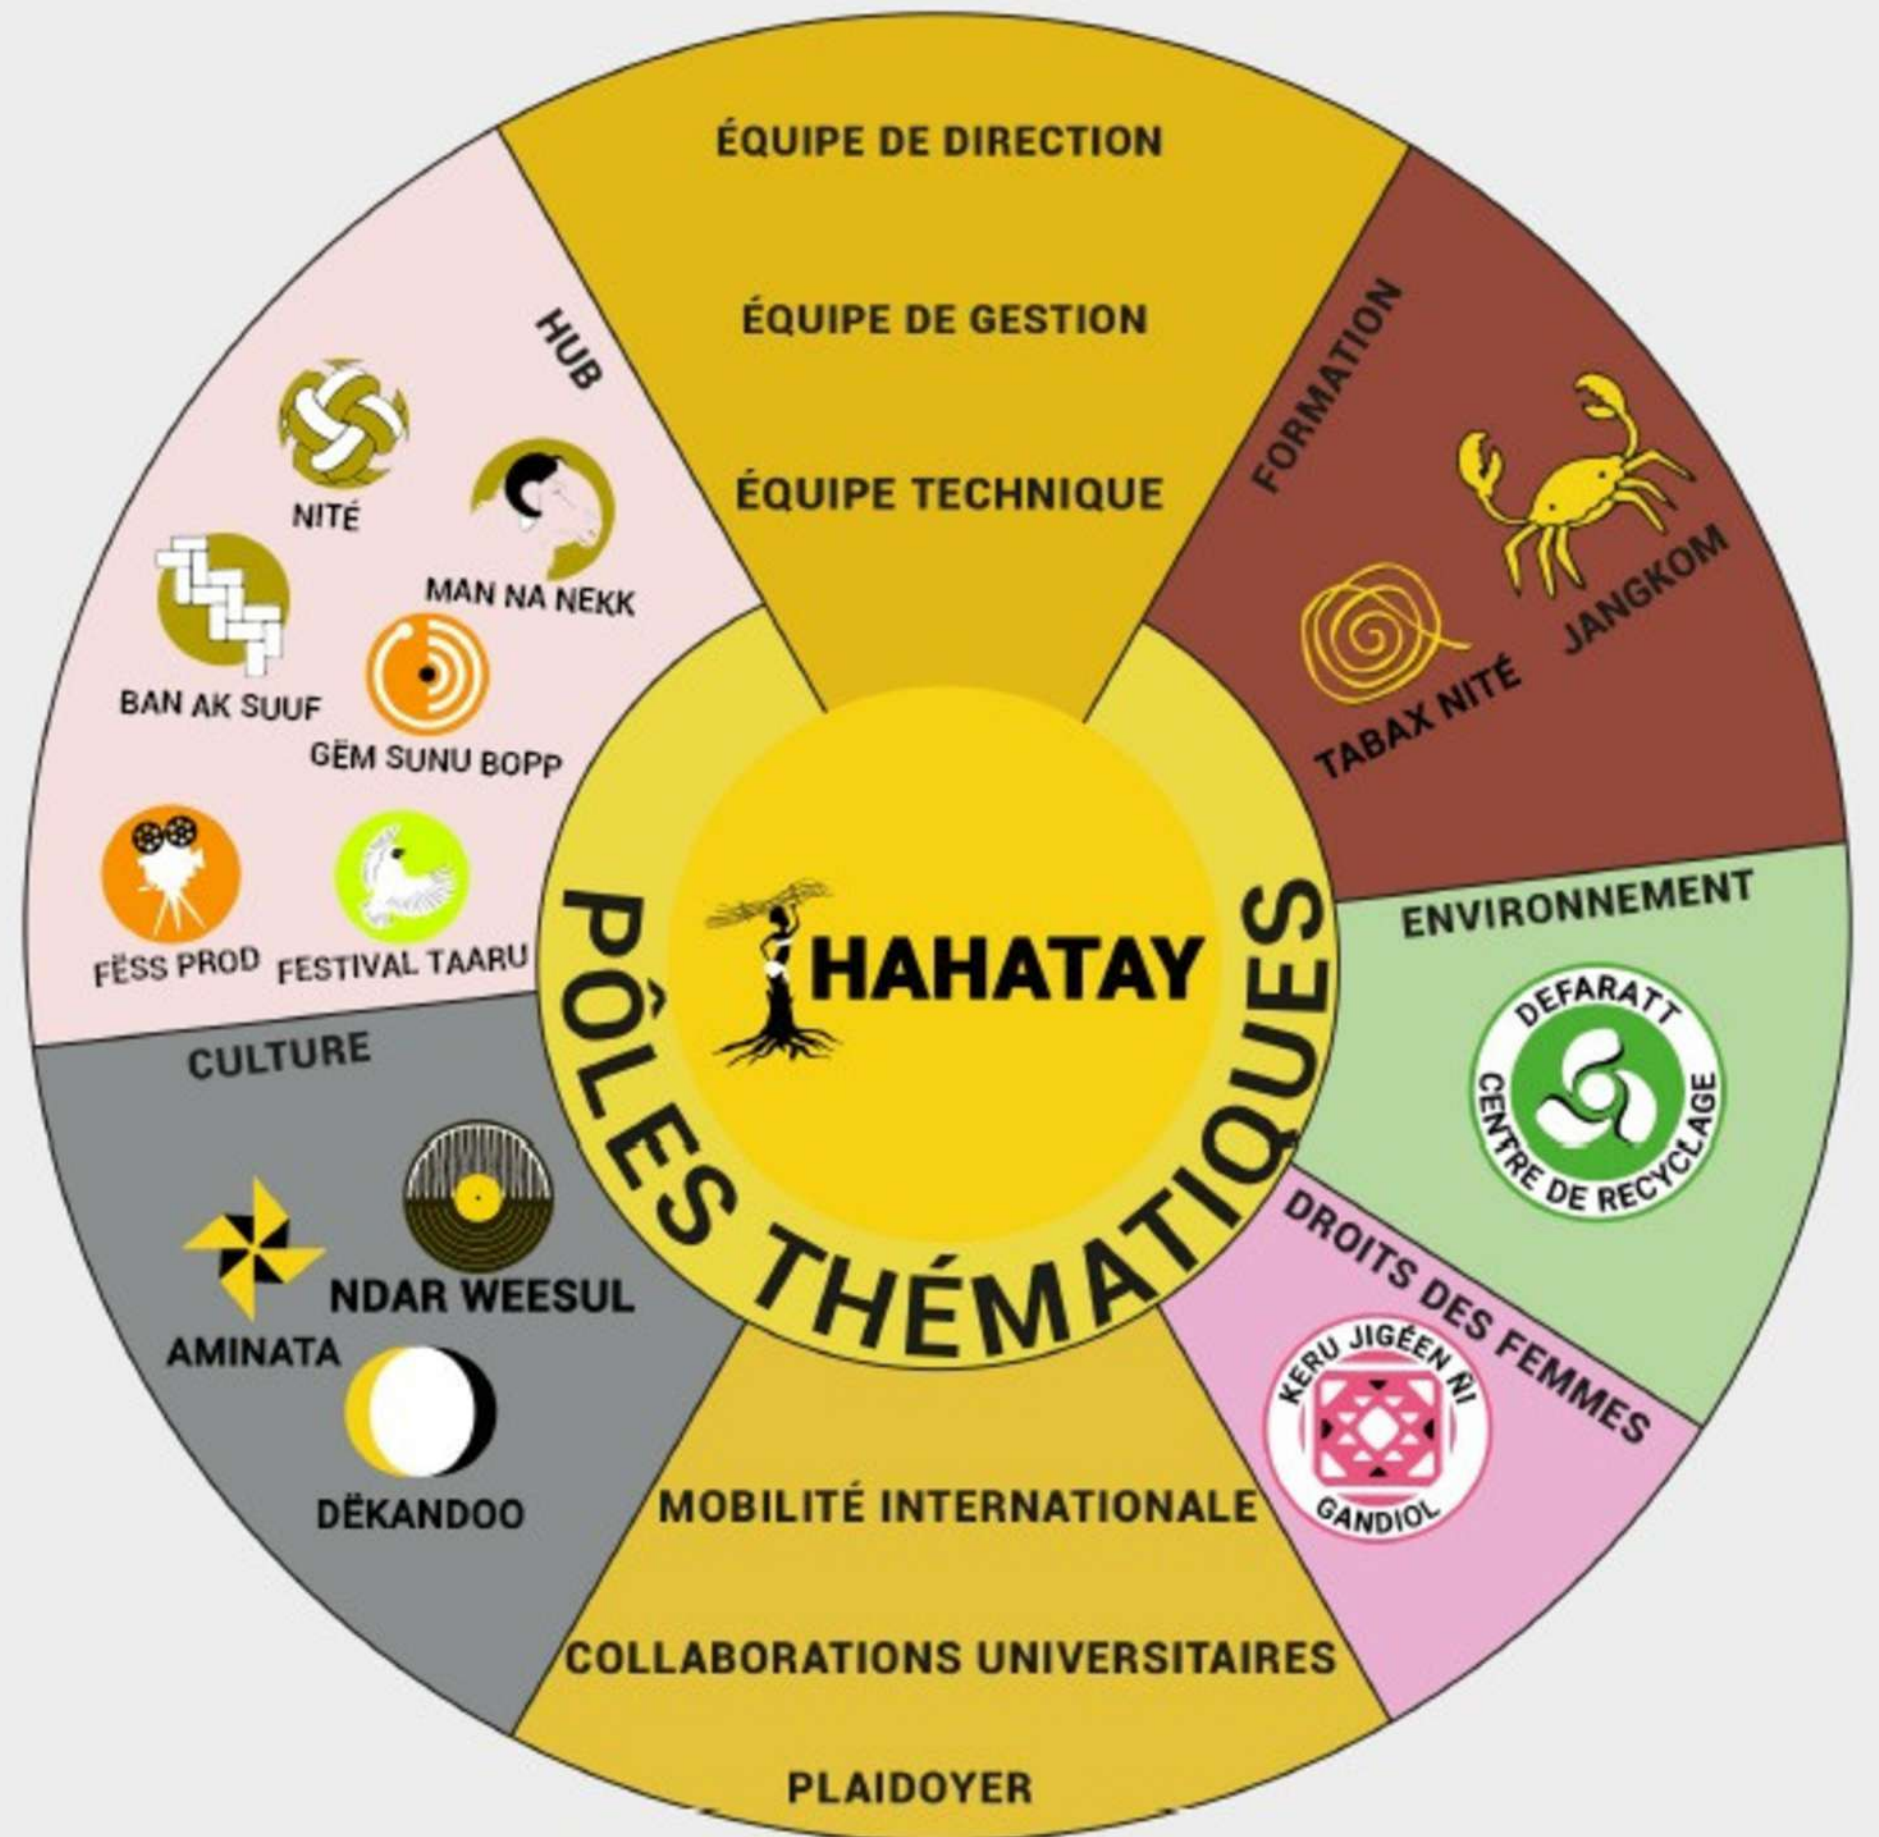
ÉQUIPE DE DIRECTION

ÉQUIPE DE GESTION

ÉQUIPE TECHNIQUE

HUB

NITÉ

MAN NA NEKK

BAN AK SUUF

GËM SUNU BOPP

FËSS PROD

FESTIVAL TAARU

FORMATION

TABAX NITÉ

JANGKOM

HAHATAY

PÔLES THÉMATIQUES

ENVIRONNEMENT

DEFARATT

CENTRE DE RECYCLAGE

CULTURE

NDAR WEESUL

AMINATA

DËKANDOO

DROITS DES FEMMES

KERU JIGÉEN ÑI

GANDIOL

MOBILITÉ INTERNATIONALE

COLLABORATIONS UNIVERSITAIRES

PLAIDOYER